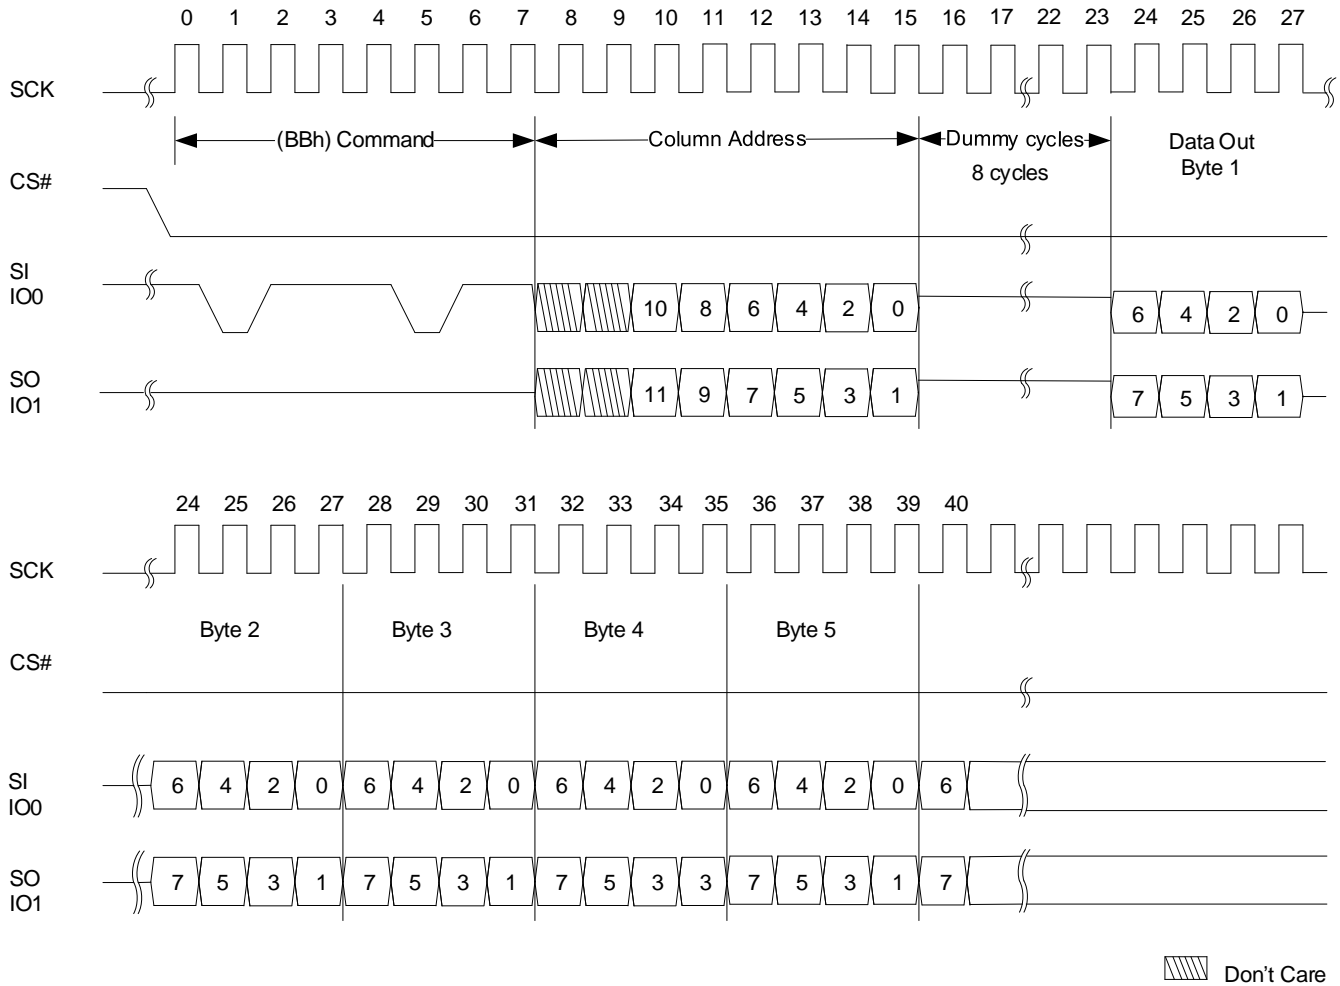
0 1 2 3 4 5 6 7 8 9 10 11 12 13 14 15 16 17 22 23 24 25 26 27

SCK

(BBh) Command

Column Address

Dummy cycles
8 cycles

Data Out
Byte 1

CS#

SI
IO0

10 8 6 4 2 0

6 4 2 0

SO
IO1

11 9 7 5 3 1

7 5 3 1

24 25 26 27 28 29 30 31 32 33 34 35 36 37 38 39 40

SCK

Byte 2

Byte 3

Byte 4

Byte 5

CS#

SI
IO0

6 4 2 0 6 4 2 0 6 4 2 0 6 4 2 0 6

SO
IO1

7 5 3 1 7 5 3 1 7 5 3 3 7 5 3 1 7

Don’t Care